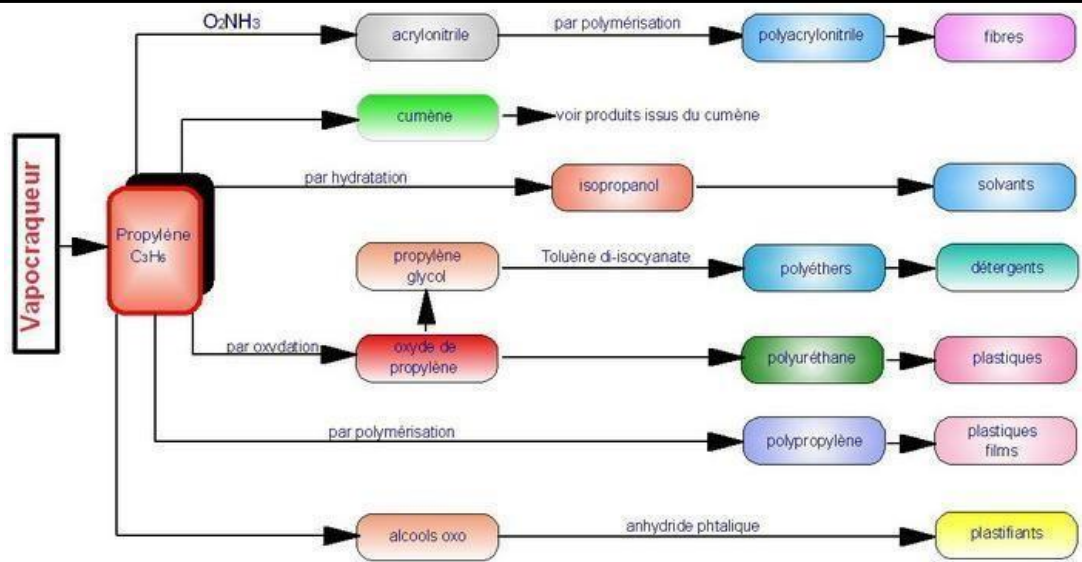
Vapocraqueur

Propylène $C_3H_6$

$O_2NH_3$

acrylonitrile

par polymérisation

polyacrylonitrile

fibres

cumène

voir produits issus du cumène

par hydratation

isopropanol

solvants

propylène glycol

Toluène di-isocyanate

polyéthers

détergents

par oxydation

oxyde de propylène

polyuréthane

plastiques

par polymérisation

polypropylène

plastiques films

alcools oxo

anhydride phtalique

plastifiants